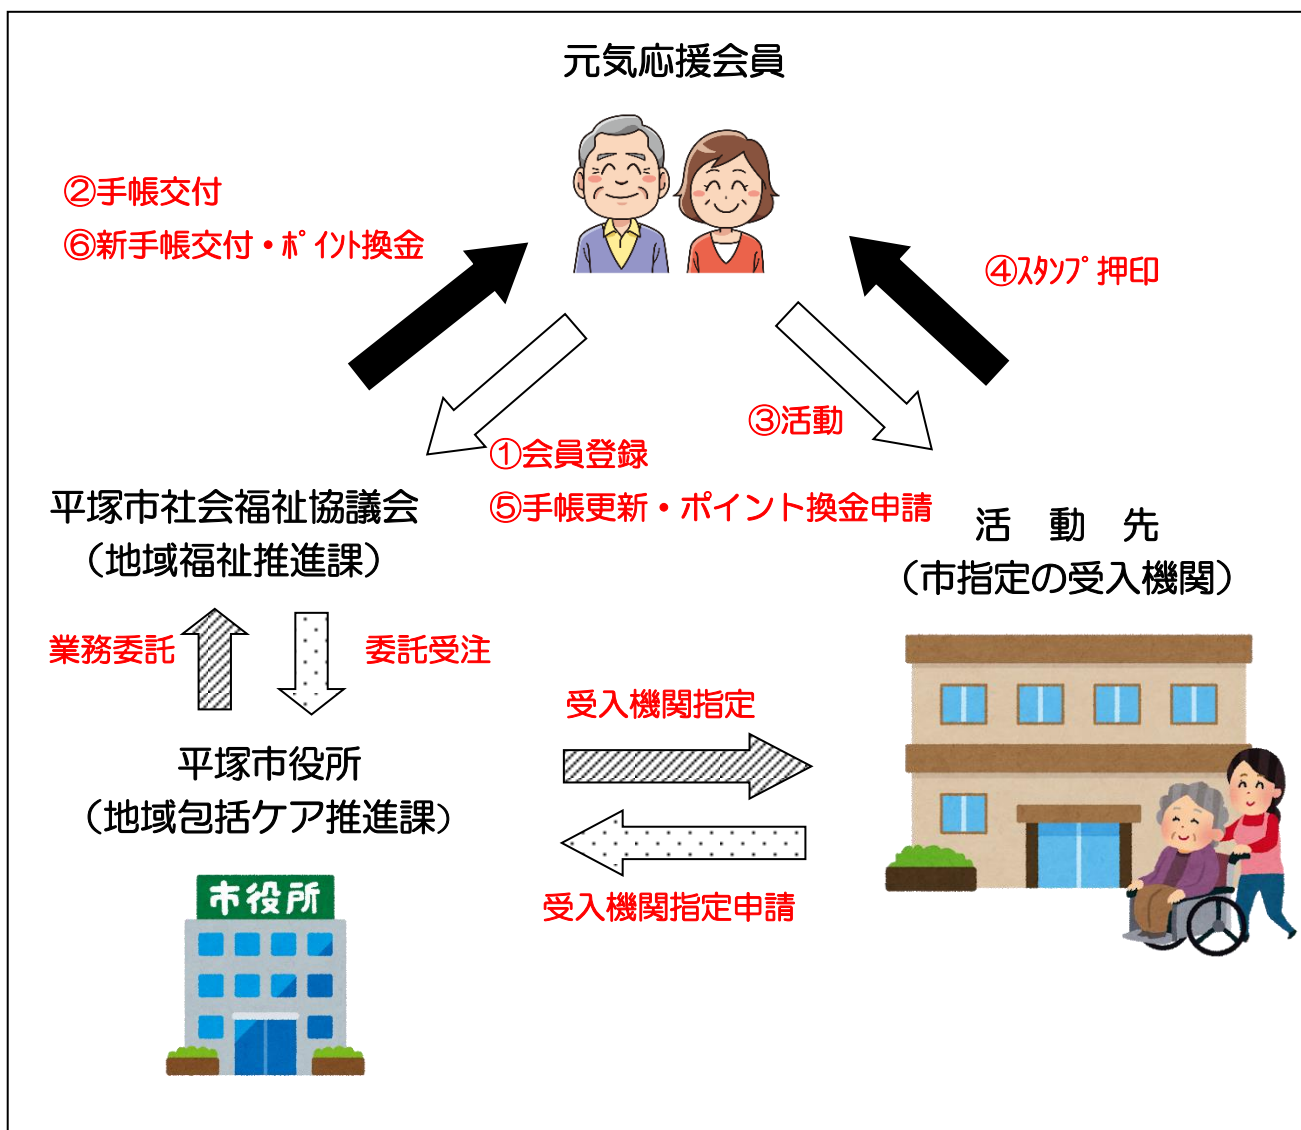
元気応援会員

②手帳交付
⑥新手帳交付・ポイント換金

④スタンプ押印

③活動

①会員登録
⑤手帳更新・ポイント換金申請

平塚市社会福祉協議会
（地域福祉推進課）

活　動　先
（市指定の受入機関）

業務委託

委託受注

受入機関指定

平塚市役所
（地域包括ケア推進課）

受入機関指定申請

市役所